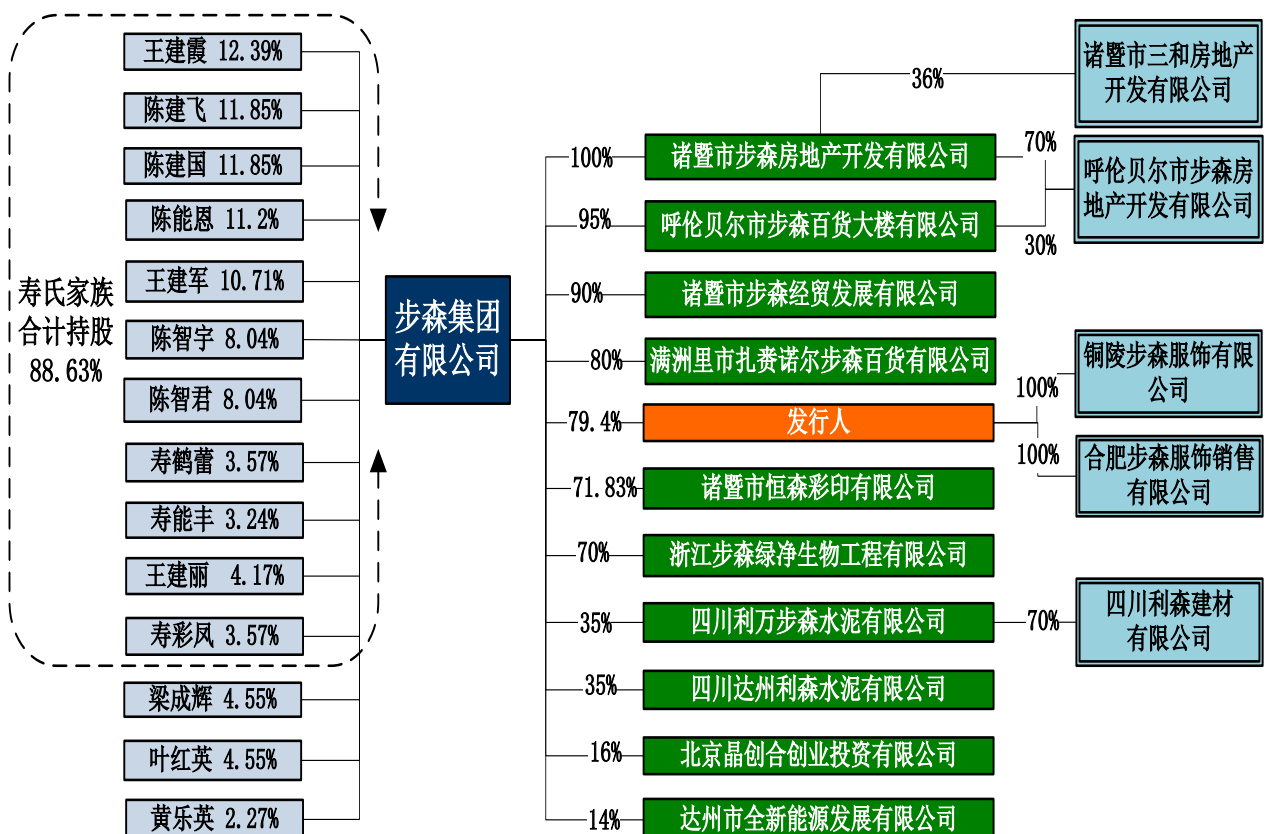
王建霞 12.39%
陈建飞 11.85%
陈建国 11.85%
陈能恩 11.2%
王建军 10.71%
陈智宇 8.04%
陈智君 8.04%
寿鹤蕾 3.57%
寿能丰 3.24%
王建丽 4.17%
寿彩凤 3.57%
梁成辉 4.55%
叶红英 4.55%
黄乐英 2.27%

寿氏家族合计持股 88.63%

步森集团有限公司

100% 诸暨市步森房地产开发有限公司
95% 呼伦贝尔市步森百货大楼有限公司
90% 诸暨市步森经贸发展有限公司
80% 满洲里市扎赉诺尔步森百货有限公司
79.4% 发行人
71.83% 诸暨市恒森彩印有限公司
70% 浙江步森绿净生物工程有限公司
35% 四川利万步森水泥有限公司
35% 四川达州利森水泥有限公司
16% 北京晶创合创业投资有限公司
14% 达州市全新能源发展有限公司

36% 诸暨市三和房地产开发有限公司
70% 30% 呼伦贝尔市步森房地产开发有限公司
100% 铜陵步森服饰有限公司
100% 合肥步森服饰销售有限公司
70% 四川利森建材有限公司